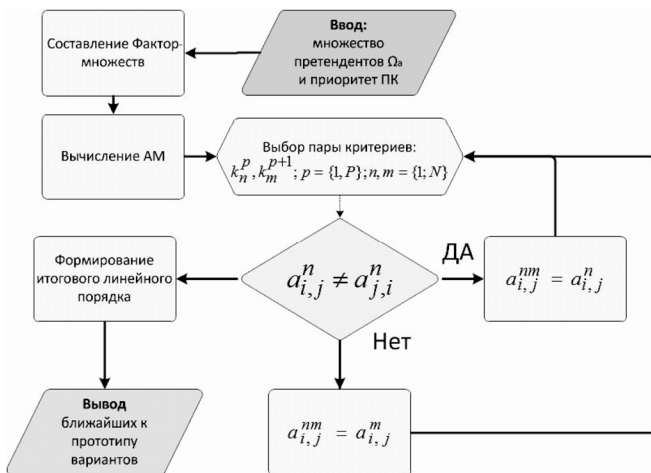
Составление Фактор-множеств

**Ввод:** множество претендентов $\Omega_a$ и приоритет ПК

Вычисление АМ

Выбор пары критериев: $k_n^p, k_m^{p+1}; p = \{1, P\}; n, m = \{1; N\}$

Формирование итогового линейного порядка

$a_{i,j}^n \neq a_{j,i}^n$

ДА

$a_{i,j}^{nm} = a_{i,j}^n$

Нет

**Вывод** ближайших к прототипу вариантов

$a_{i,j}^{nm} = a_{i,j}^m$